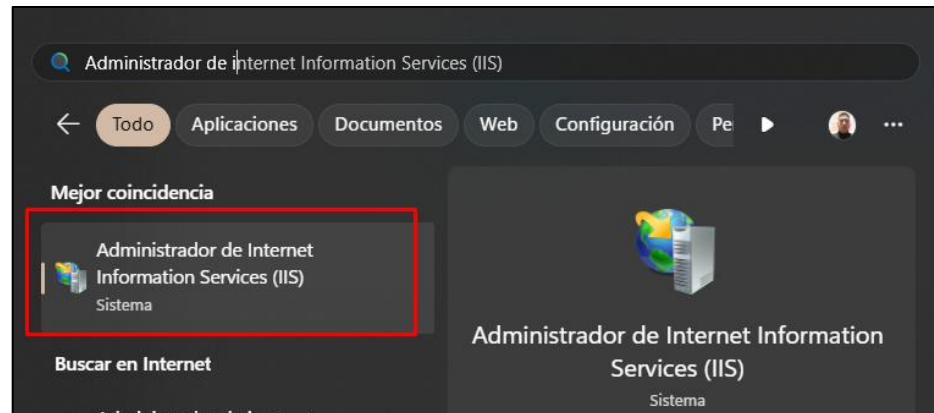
Administrador de internet Information Services (IIS)

Todo Aplicaciones Documentos Web Configuración Pe

Mejor coincidencia

Administrador de Internet Information Services (IIS)
Sistema

Buscar en Internet

Administrador de Internet Information Services (IIS)
Sistema